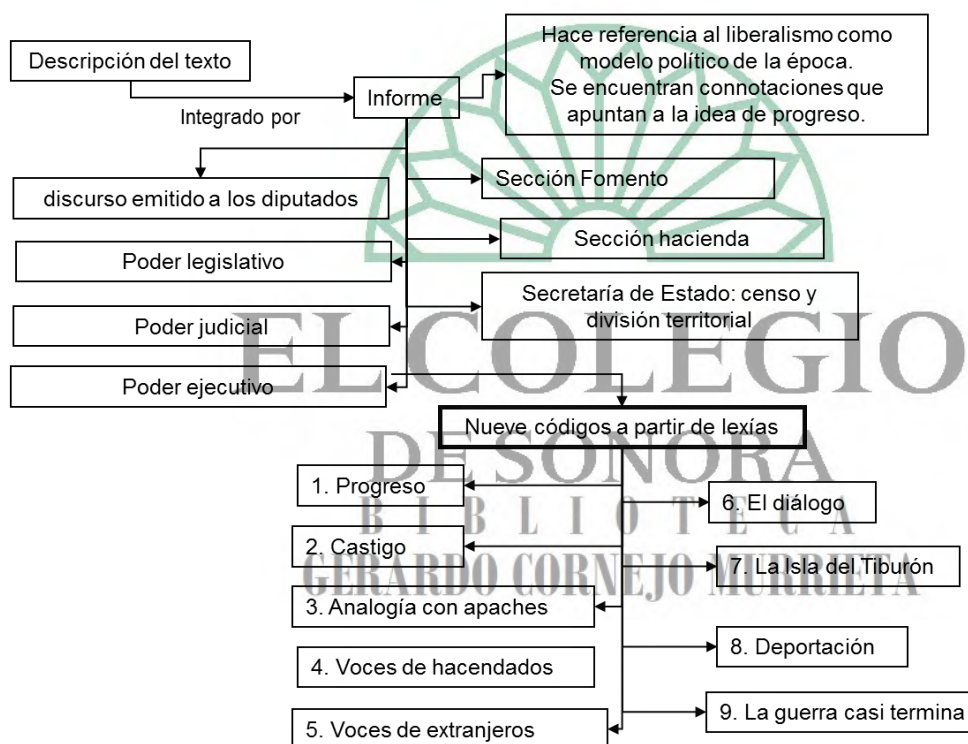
Descripción del texto

Integrado por

Informe

Hace referencia al liberalismo como modelo político de la época. Se encuentran connotaciones que apuntan a la idea de progreso.

discurso emitido a los diputados

Sección Fomento

Sección hacienda

Poder legislativo

Secretaría de Estado: censo y división territorial

Poder judicial

Poder ejecutivo

Nueve códigos a partir de lexías

1. Progreso

2. Castigo

3. Analogía con apaches

4. Voces de hacendados

5. Voces de extranjeros

6. El diálogo

7. La Isla del Tiburón

8. Deportación

9. La guerra casi termina

EL COLEGIO DE SONORA
BIBLIOTECA
GERARDO CORNEJO MURRIETA